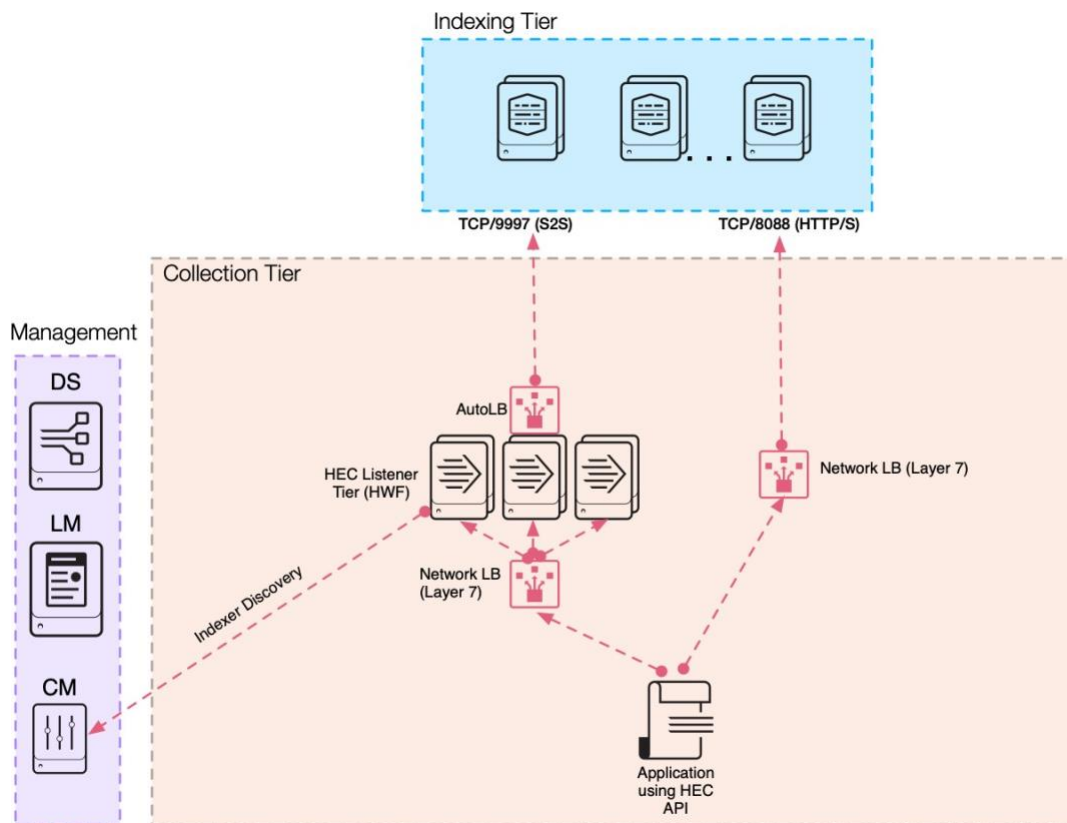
Indexing Tier

. . .

TCP/9997 (S2S)

TCP/8088 (HTTP/S)

Collection Tier

Management

DS

LM

CM

AutoLB

HEC Listener Tier (HWF)

Network LB (Layer 7)

Network LB (Layer 7)

Indexer Discovery

Application using HEC API